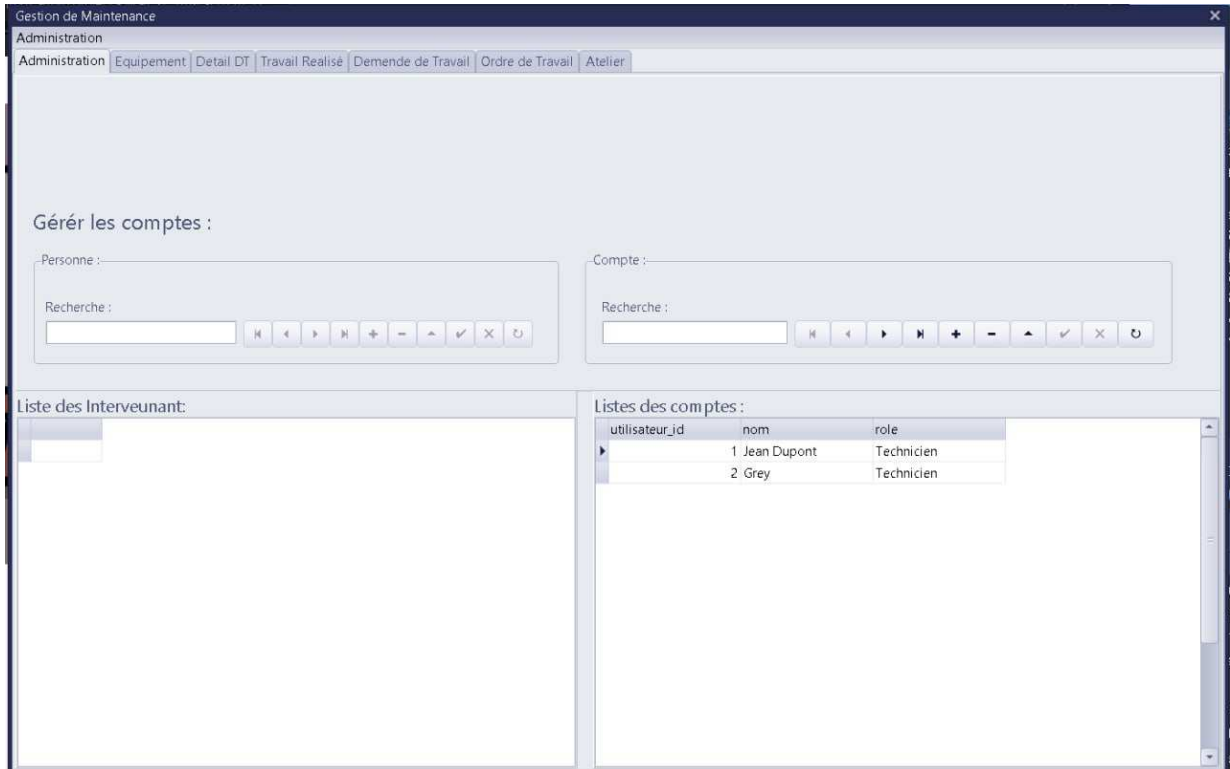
Gestion de Maintenance
Administration
Administration | Equipement | Detail DT | Travail Realisé | Demende de Travail | Ordre de Travail | Atelier

Gérér les comptes :

Personne :
Recherche :

Compte :
Recherche :

Liste des Interveunant:

Listes des comptes :

| utilisateur_id | nom | role |
|---|---|---|
| 1 | Jean Dupont | Technicien |
| 2 | Grey | Technicien |